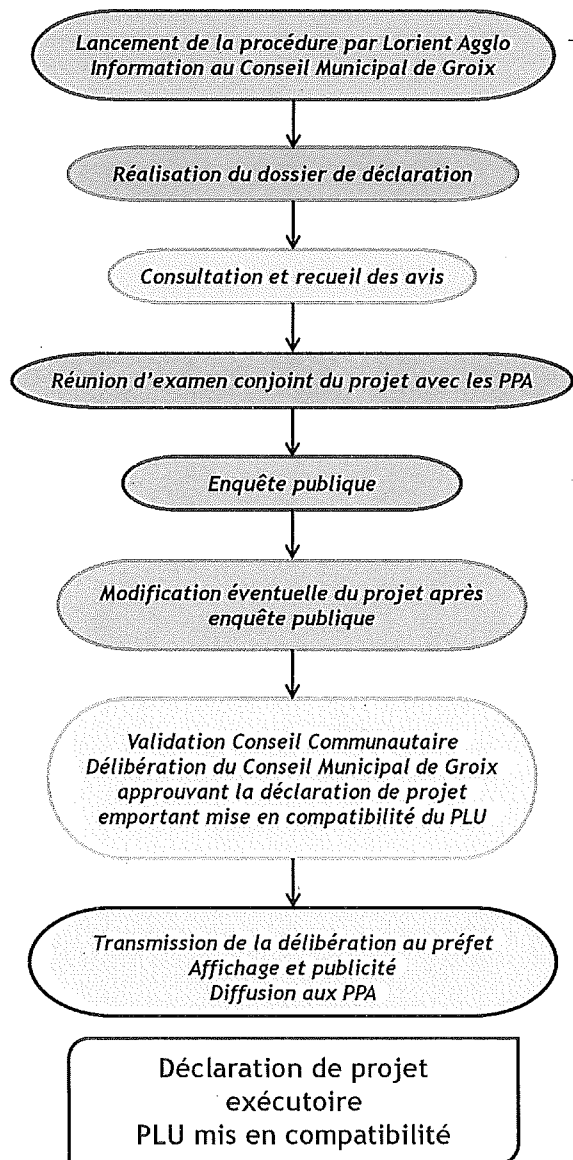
Lancement de la procédure par Lorient Agglo
Information au Conseil Municipal de Groix

Réalisation du dossier de déclaration

Consultation et recueil des avis

Réunion d'examen conjoint du projet avec les PPA

Enquête publique

Modification éventuelle du projet après enquête publique

Validation Conseil Communautaire
Délibération du Conseil Municipal de Groix approuvant la déclaration de projet emportant mise en compatibilité du PLU

Transmission de la délibération au préfet
Affichage et publicité
Diffusion aux PPA

Déclaration de projet exécutoire
PLU mis en compatibilité